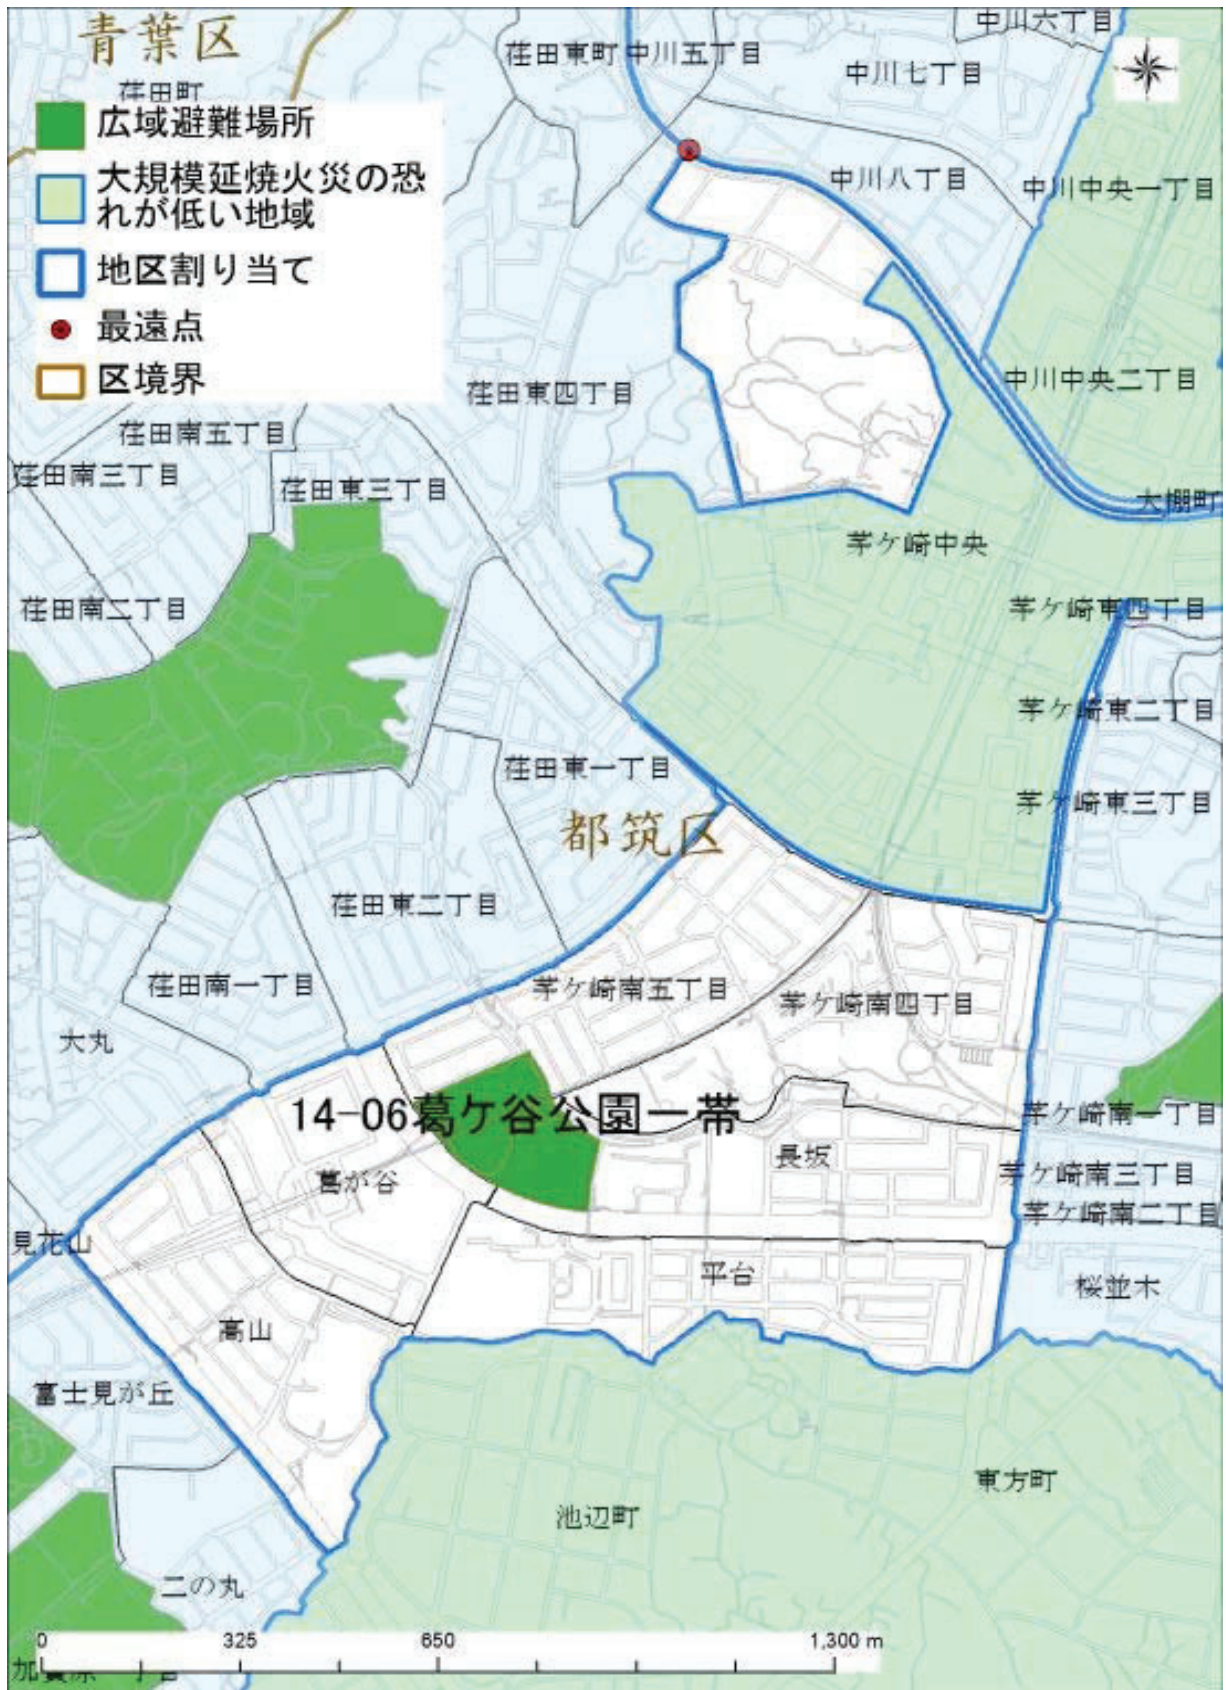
青葉区

荏田町

広域避難場所

大規模延焼火災の恐れが低い地域

地区割り当て

最遠点

区境界

中川六丁目

荏田東町 中川五丁目

中川七丁目

中川八丁目

中川中央一丁目

中川中央二丁目

荏田東四丁目

荏田南五丁目

荏田南三丁目

荏田東三丁目

大棚町

茅ケ崎中央

荏田南二丁目

茅ケ崎東四丁目

茅ケ崎東二丁目

荏田東一丁目

茅ケ崎東三丁目

都筑区

荏田東二丁目

荏田南一丁目

茅ケ崎南五丁目

茅ケ崎南四丁目

大丸

14-06葛ケ谷公園一帯

茅ケ崎南一丁目

葛が谷

長坂

茅ケ崎南三丁目

茅ケ崎南二丁目

見花山

平台

桜並木

高山

富士見が丘

東方町

池辺町

二の丸

加賀原一丁目

0 325 650 1,300 m